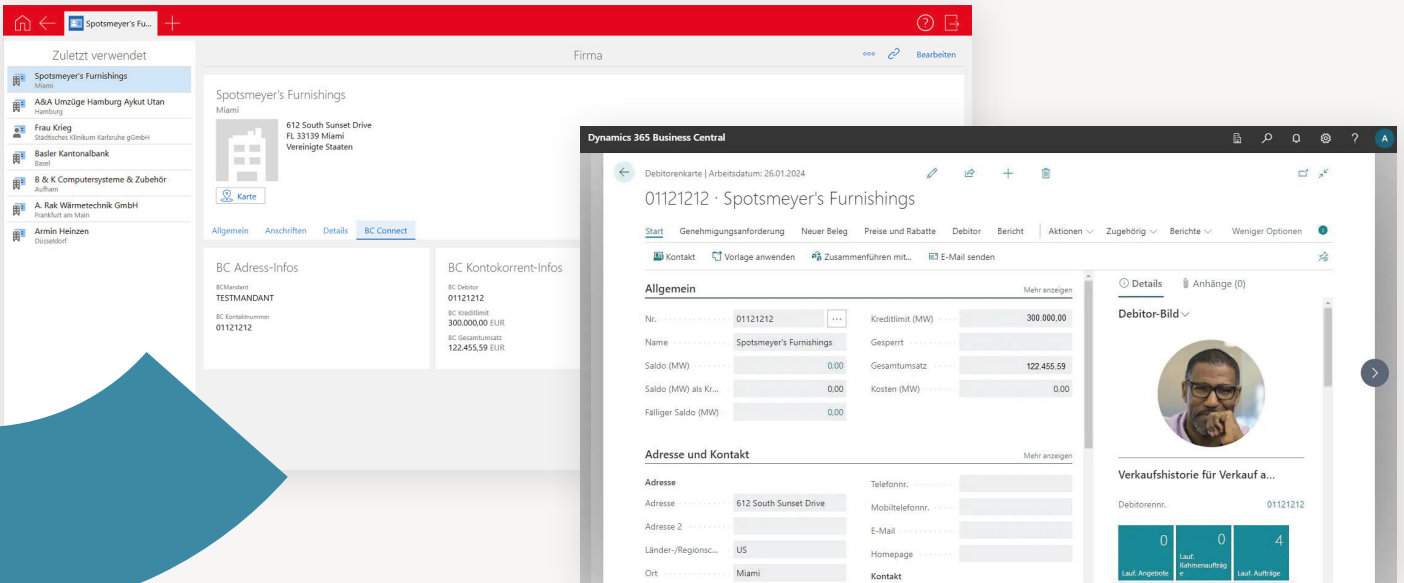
Spotsmeyer's Fu...

Zuletzt verwendet

Spotsmeyer's Furnishings
Miami

A&A Umzüge Hamburg Aykut Utan
Hamburg

Frau Krieg
Städtisches Klinikum Karlsruhe gGmbH

Basler Kantonalbank
Basel

B & K Computersysteme & Zubehör
Aufham

A. Rak Wärmetechnik GmbH
Frankfurt am Main

Armin Heinzen
Düsseldorf

Firma

Bearbeiten

Spotsmeyer's Furnishings
Miami

612 South Sunset Drive
FL 33139 Miami
Vereinigte Staaten

Karte

Allgemein Anschriften Details BC Connect

BC Adress-Infos

BCMandant
TESTMANDANT

BC Kontaktnummer
01121212

BC Kontokorrent-Infos

BC Debitor
01121212

BC Kreditlimit
300.000,00 EUR

BC Gesamtumsatz
122.455,59 EUR

Dynamics 365 Business Central

A

Debitorenkarte | Arbeitsdatum: 26.01.2024

01121212 · Spotsmeyer's Furnishings

Start Genehmigungsanforderung Neuer Beleg Preise und Rabatte Debitor Bericht Aktionen Zugehörig Berichte Weniger Optionen

Kontakt Vorlage anwenden Zusammenführen mit... E-Mail senden

Allgemein

Mehr anzeigen

| | | | |
|---|---|---|---|
| Nr. | 01121212 | Kreditlimit (MW) | 300.000,00 |
| Name | Spotsmeyer's Furnishings | Gesperrt | |
| Saldo (MW) | 0,00 | Gesamtumsatz | 122.455,59 |
| Saldo (MW) als Kr... | 0,00 | Kosten (MW) | 0,00 |
| Fälliger Saldo (MW) | 0,00 | | |

Adresse und Kontakt

Mehr anzeigen

Adresse

| | | | |
|---|---|---|---|
| Adresse | 612 South Sunset Drive | Telefonnr. | |
| Adresse 2 | | Mobiltelefonnr. | |
| Länder-/Regionsc... | US | E-Mail | |
| Ort | Miami | Homepage | |
| | | Kontakt | |

Details Anhänge (0)

Debitor-Bild

Verkaufshistorie für Verkauf a...

Debitorennr. 01121212

0
Lauf. Angebote

0
Lauf. Rahmenaufträge

4
Lauf. Aufträge